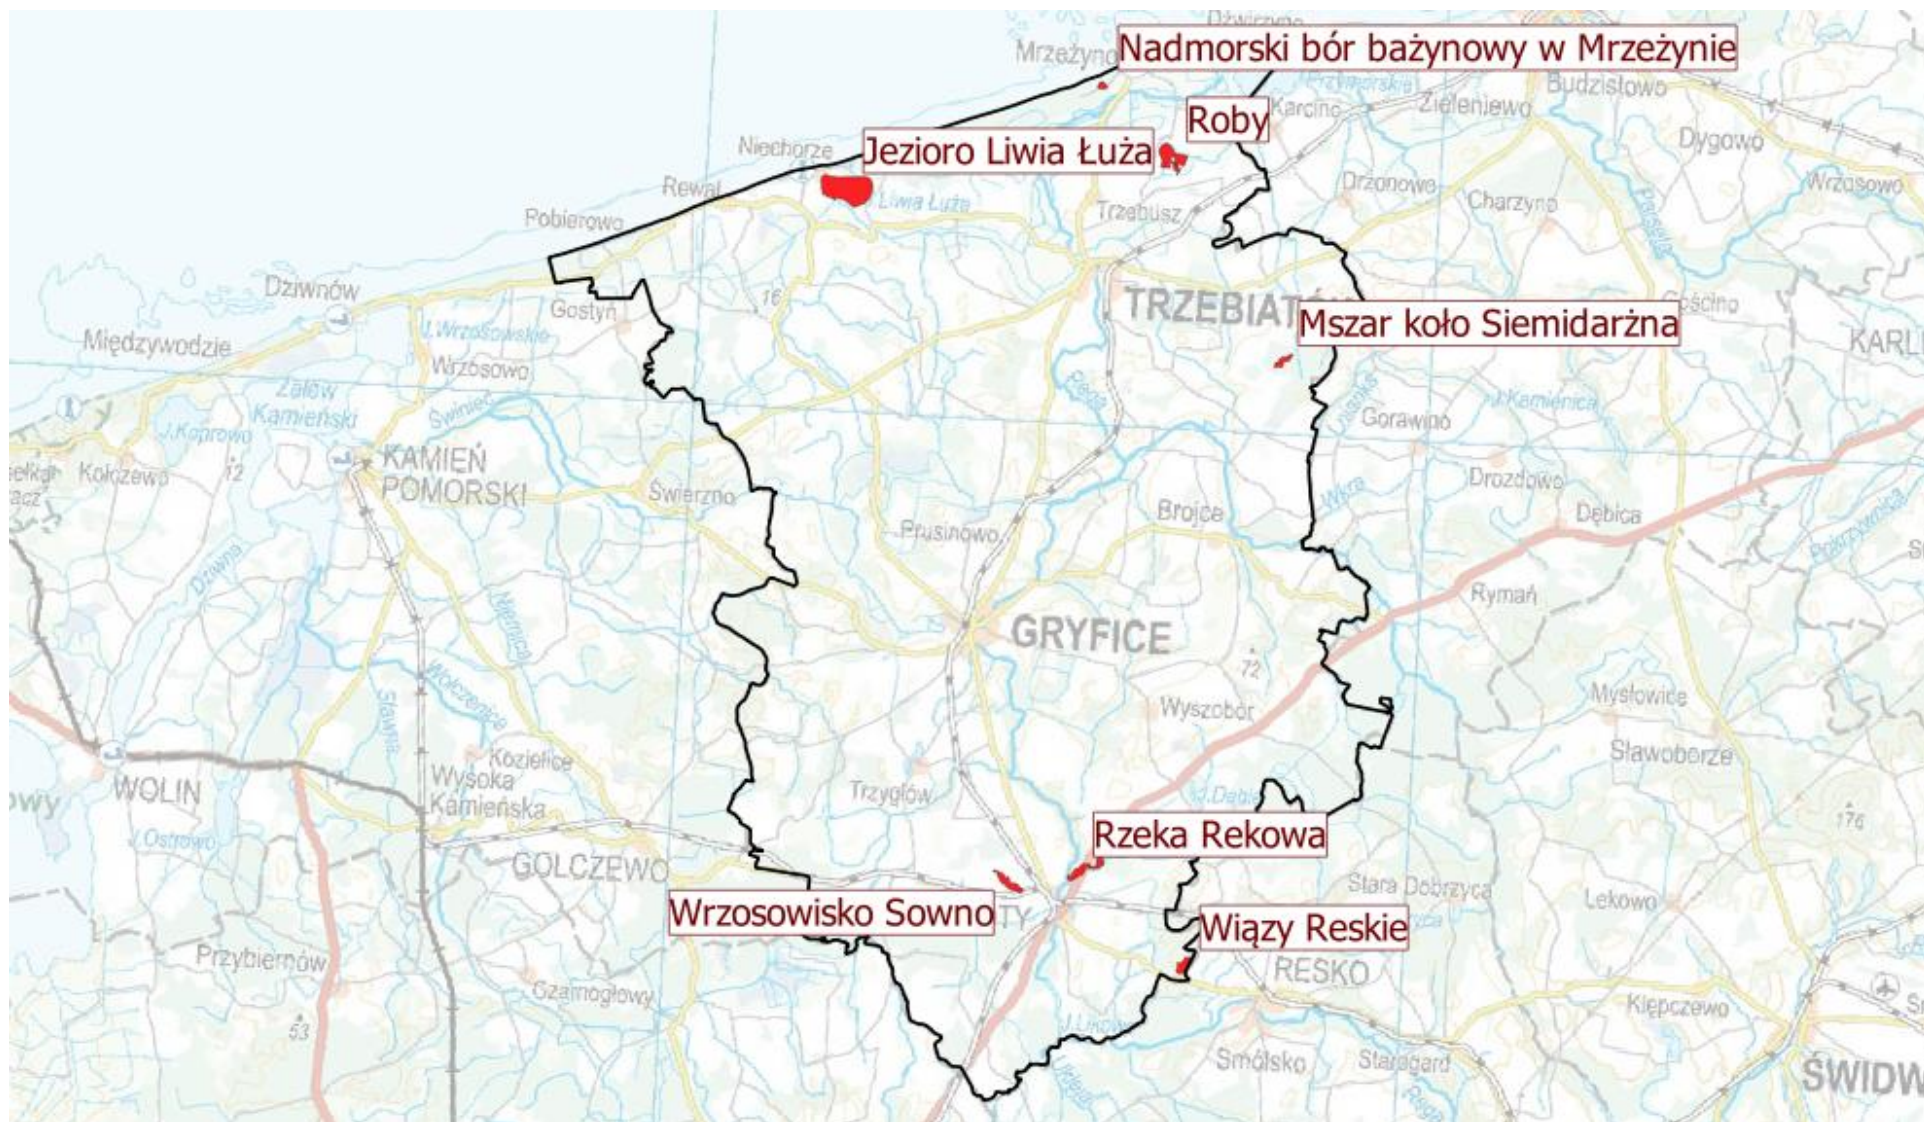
Dźwirzyno
Mrzeżyno
Nadmorski bór bażynowy w Mrzeżynie
Budzistowo
Roby
Karcino
Zieleniewo
Niechorze
Jezioro Liwia Łuża
Dygowo
Rewal
Liwia Łuża
Drzonowo
Charzyno
Wrzosowo
Pobierowo
Trzebusz
Dziwnów
Gostyń
16
TRZEBIATÓW
Gościno
Mszar koło Siemidarżna
Międzywodzie
J. Wrzosowskie
KARLI
Wrzosowo
Zalew Kamieński
Świniec
Rega
Gorawino
J. Kamienica
J. Koprowo
KAMIEŃ POMORSKI
Kołczewo
12
Drozdowo
Świerzno
Brojce
Wkra
Dębica
Prusinowo
Dziwna
Rymań
GRYFICE
72
Mysłowice
Wyszobór
Wołczenica
Kozielice
Wysoka Kamieńska
Sławoborze
WOLIN
Trzygłów
J. Dąbie
J. Ostrowo
Rzeka Rekowa
176
GOLCZEWO
Stara Dobrzyca
Wrzosowisko Sowno
Lekowo
Wiązy Reskie
Przybiernów
RESKO
Czarnogłowy
53
Klępczewo
J. Lisowo
Smólsko
Starogard
ŚWIDW